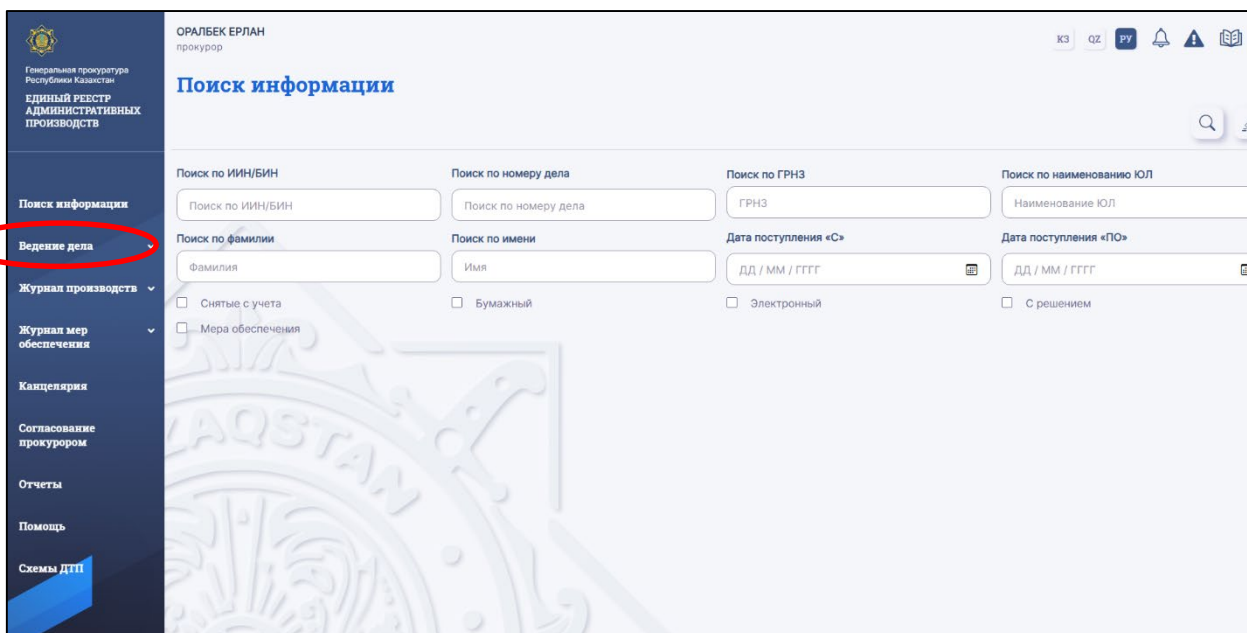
Генеральная прокуратура Республики Казахстан
ЕДИНЫЙ РЕЕСТР АДМИНИСТРАТИВНЫХ ПРОИЗВОДСТВ

Поиск информации
Ведение дела
Журнал производств
Журнал мер обеспечения
Канцелярия
Согласование прокурором
Отчеты
Помощь
Схемы ДТП

ОРАЛБЕК ЕРЛАН
прокурор

КЗ QZ РУ

Поиск информации

Поиск по ИИН/БИН
Поиск по ИИН/БИН
Поиск по номеру дела
Поиск по номеру дела
Поиск по ГРНЗ
ГРНЗ
Поиск по наименованию ЮЛ
Наименование ЮЛ
Поиск по фамилии
Фамилия
Поиск по имени
Имя
Дата поступления «С»
ДД / ММ / ГГГГ
Дата поступления «ПО»
ДД / ММ / ГГГГ
Снятые с учета
Бумажный
Электронный
С решением
Мера обеспечения

QAZAQSTAN